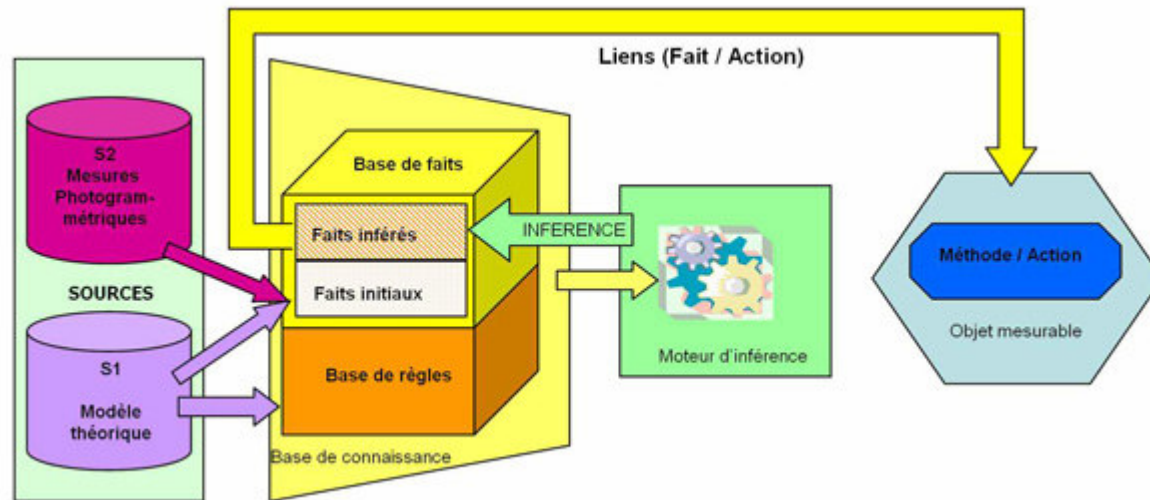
Liens (Fait / Action)

S2
Mesures
Photogrammétriques

SOURCES

S1
Modèle
théorique

Base de faits

Faits inférés

Faits initiaux

Base de règles

Base de connaissance

INFERENCE

Moteur d'inférence

Méthode / Action

Objet mesurable